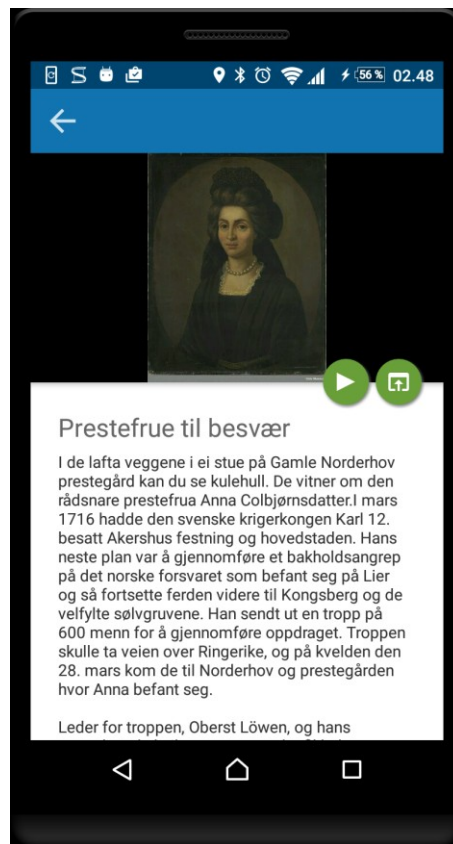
56 % 02.48

Prestefrue til besvær

I de lafta veggene i ei stue på Gamle Norderhov prestegård kan du se kulehull. De vitner om den rådsnare prestefrua Anna Colbjørnsdatter.I mars 1716 hadde den svenske krigerkongen Karl 12. besatt Akershus festning og hovedstaden. Hans neste plan var å gjennomføre et bakholdsangrep på det norske forsvaret som befant seg på Lier og så fortsette ferden videre til Kongsberg og de velfylte sølvgruvene. Han sendt ut en tropp på 600 menn for å gjennomføre oppdraget. Troppen skulle ta veien over Ringerike, og på kvelden den 28. mars kom de til Norderhov og prestegården hvor Anna befant seg.

Leder for troppen, Oberst Löwen, og hans